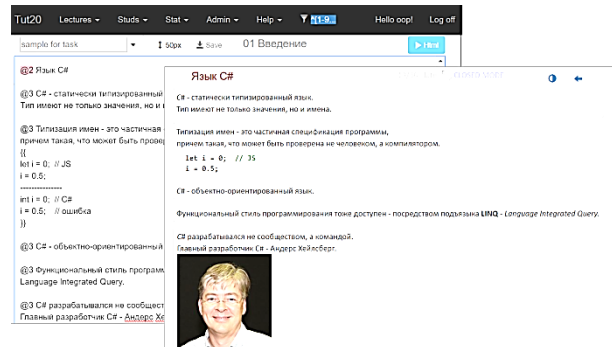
Tut20 Lectures ▾ Studs ▾ Stat ▾ Admin ▾ Help ▾ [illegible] Hello oop! Log off

sample for task ▾ 50px Save 01 Введение Html

@2 Язык C#

@3 C# - статически типизированный
Тип имеют не только значения, но и

@3 Типизация имен - это частичная
причем такая, что может быть провер
[{
let i = 0; // JS
i = 0.5;
--------------
int i = 0; // C#
i = 0.5; // ошибка
}]

@3 C# - объектно-ориентированный

@3 Функциональный стиль програм
Language Integrated Query.

@3 C# разрабатывался не сообщест
Главный разработчик C# - Андерс Хе

Язык C#

C# - статически типизированный язык.
Тип имеют не только значения, но и имена.

Типизация имен - это частичная спецификация программы,
причем такая, что может быть проверена не человеком, а компилятором.

let i = 0; // JS
i = 0.5;

C# - объектно-ориентированный язык.

Функциональный стиль программирования тоже доступен - посредством подъязыка LINQ - Language Integrated Query.

C# разрабатывался не сообществом, а командой.
Главный разработчик C# - Андерс Хейлсберг.